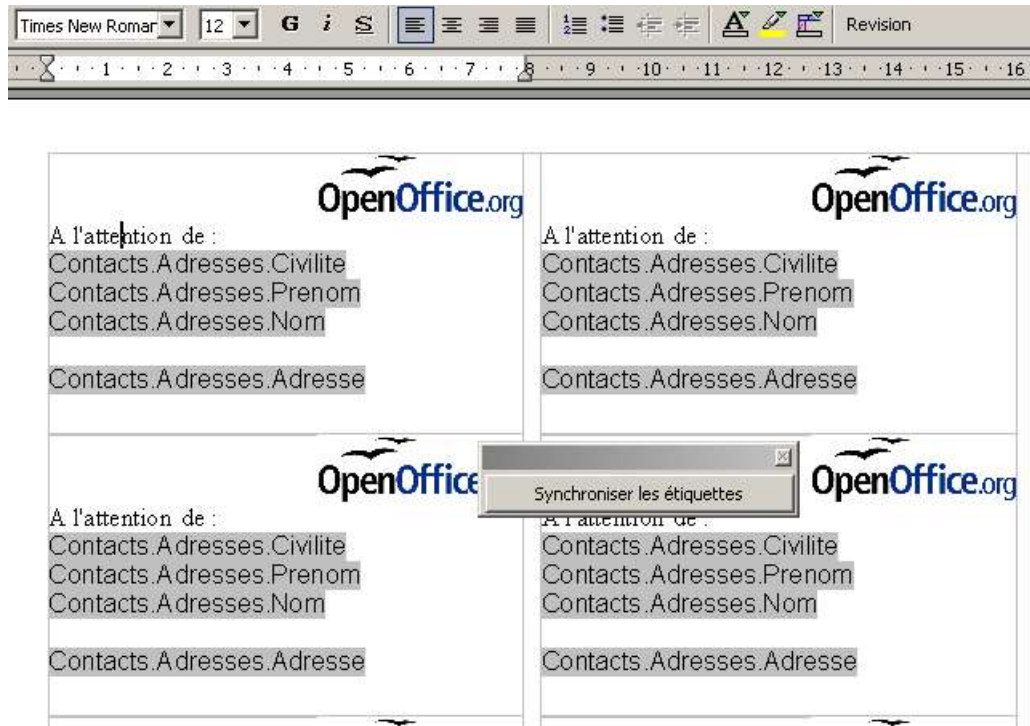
Times New Roman 12 G i S Revision

1 2 3 4 5 6 7 8 9 10 11 12 13 14 15 16

OpenOffice.org
A l'attention de :
Contacts.Adresses.Civilite
Contacts.Adresses.Prenom
Contacts.Adresses.Nom

Contacts.Adresses.Adresse

OpenOffice.org
A l'attention de :
Contacts.Adresses.Civilite
Contacts.Adresses.Prenom
Contacts.Adresses.Nom

Contacts.Adresses.Adresse

OpenOffice
A l'attention de :
Contacts.Adresses.Civilite
Contacts.Adresses.Prenom
Contacts.Adresses.Nom

Contacts.Adresses.Adresse

Synchroniser les étiquettes

OpenOffice.org
A l'attention de :
Contacts.Adresses.Civilite
Contacts.Adresses.Prenom
Contacts.Adresses.Nom

Contacts.Adresses.Adresse